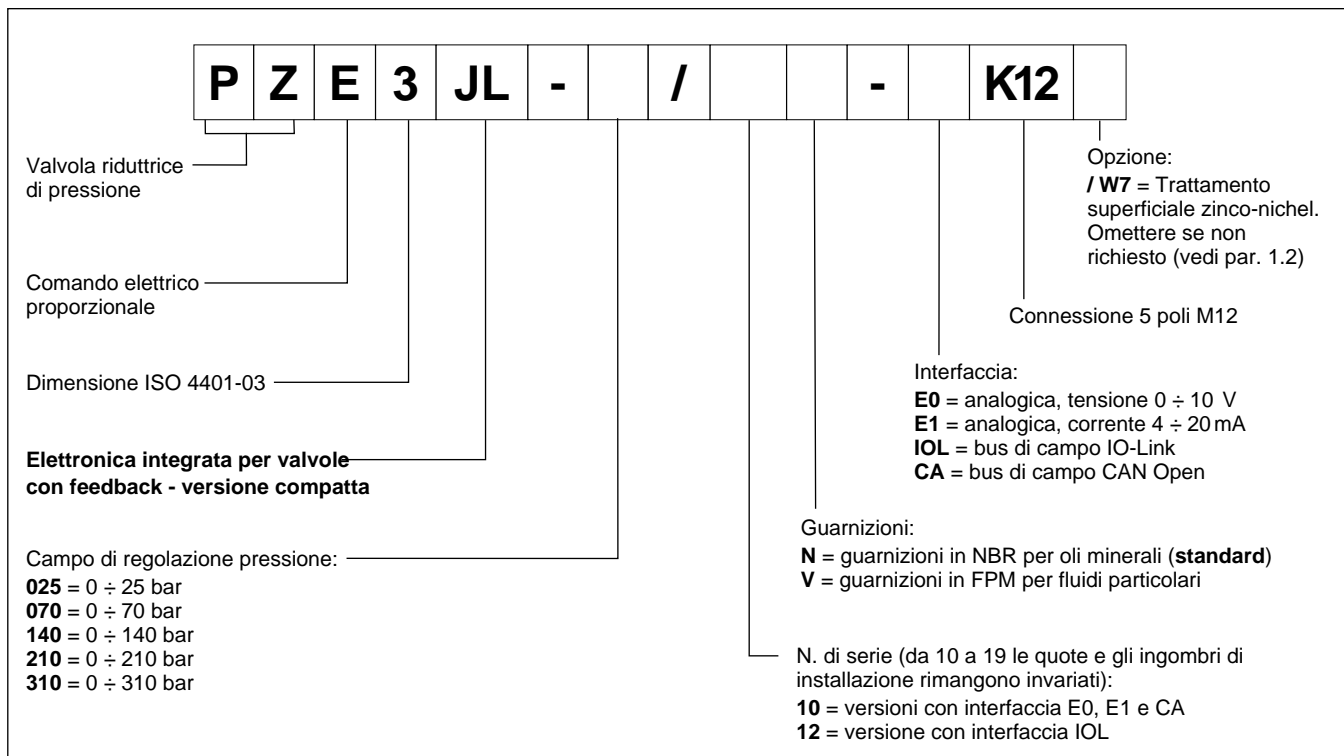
| P | Z | E | 3 | JL | - |  | / |  |  | - |  | K12 |  |
|---|---|---|---|---|---|---|---|---|---|---|---|---|---|

Valvola riduttrice di pressione

Comando elettrico proporzionale

Dimensione ISO 4401-03

**Elettronica integrata per valvole con feedback - versione compatta**

Campo di regolazione pressione:
**025** = 0 ÷ 25 bar
**070** = 0 ÷ 70 bar
**140** = 0 ÷ 140 bar
**210** = 0 ÷ 210 bar
**310** = 0 ÷ 310 bar

Opzione:
**/ W7** = Trattamento superficiale zinco-nichel. Omettere se non richiesto (vedi par. 1.2)

Connessione 5 poli M12

Interfaccia:
**E0** = analogica, tensione 0 ÷ 10 V
**E1** = analogica, corrente 4 ÷ 20 mA
**IOL** = bus di campo IO-Link
**CA** = bus di campo CAN Open

Guarnizioni:
**N** = guarnizioni in NBR per oli minerali (**standard**)
**V** = guarnizioni in FPM per fluidi particolari

N. di serie (da 10 a 19 le quote e gli ingombri di installazione rimangono invariati):
**10** = versioni con interfaccia E0, E1 e CA
**12** = versione con interfaccia IOL